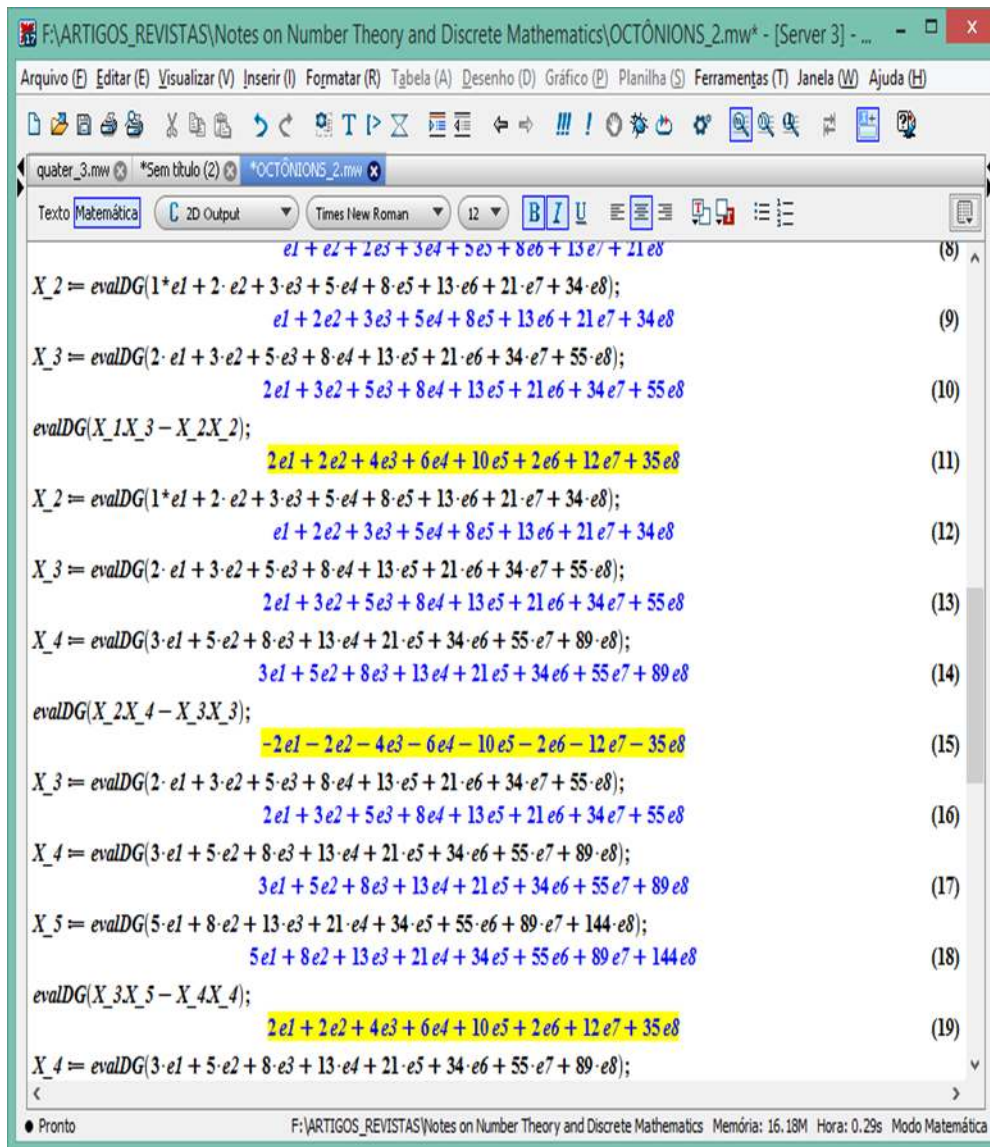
F:\ARTIGOS_REVISTAS\Notes on Number Theory and Discrete Mathematics\OCTÔNIONS_2.mw* - [Server 3] - ...

Arquivo (F) Editar (E) Visualizar (V) Inserir (I) Formatar (R) Tabela (A) Desenho (D) Gráfico (P) Planilha (S) Ferramentas (T) Janela (W) Ajuda (H)

quater_3.mw *Sem título (2) *OCTÔNIONS_2.mw

Texto Matemática 2D Output Times New Roman 12 B I U

$e1 + e2 + 2e3 + 3e4 + 5e5 + 8e6 + 13e7 + 21e8$ (8)

$X\_2 := evalDG(1*e1 + 2\cdot e2 + 3\cdot e3 + 5\cdot e4 + 8\cdot e5 + 13\cdot e6 + 21\cdot e7 + 34\cdot e8);$

$e1 + 2e2 + 3e3 + 5e4 + 8e5 + 13e6 + 21e7 + 34e8$ (9)

$X\_3 := evalDG(2\cdot e1 + 3\cdot e2 + 5\cdot e3 + 8\cdot e4 + 13\cdot e5 + 21\cdot e6 + 34\cdot e7 + 55\cdot e8);$

$2e1 + 3e2 + 5e3 + 8e4 + 13e5 + 21e6 + 34e7 + 55e8$ (10)

$evalDG(X\_1X\_3 - X\_2X\_2);$

$2e1 + 2e2 + 4e3 + 6e4 + 10e5 + 2e6 + 12e7 + 35e8$ (11)

$X\_2 := evalDG(1*e1 + 2\cdot e2 + 3\cdot e3 + 5\cdot e4 + 8\cdot e5 + 13\cdot e6 + 21\cdot e7 + 34\cdot e8);$

$e1 + 2e2 + 3e3 + 5e4 + 8e5 + 13e6 + 21e7 + 34e8$ (12)

$X\_3 := evalDG(2\cdot e1 + 3\cdot e2 + 5\cdot e3 + 8\cdot e4 + 13\cdot e5 + 21\cdot e6 + 34\cdot e7 + 55\cdot e8);$

$2e1 + 3e2 + 5e3 + 8e4 + 13e5 + 21e6 + 34e7 + 55e8$ (13)

$X\_4 := evalDG(3\cdot e1 + 5\cdot e2 + 8\cdot e3 + 13\cdot e4 + 21\cdot e5 + 34\cdot e6 + 55\cdot e7 + 89\cdot e8);$

$3e1 + 5e2 + 8e3 + 13e4 + 21e5 + 34e6 + 55e7 + 89e8$ (14)

$evalDG(X\_2X\_4 - X\_3X\_3);$

$-2e1 - 2e2 - 4e3 - 6e4 - 10e5 - 2e6 - 12e7 - 35e8$ (15)

$X\_3 := evalDG(2\cdot e1 + 3\cdot e2 + 5\cdot e3 + 8\cdot e4 + 13\cdot e5 + 21\cdot e6 + 34\cdot e7 + 55\cdot e8);$

$2e1 + 3e2 + 5e3 + 8e4 + 13e5 + 21e6 + 34e7 + 55e8$ (16)

$X\_4 := evalDG(3\cdot e1 + 5\cdot e2 + 8\cdot e3 + 13\cdot e4 + 21\cdot e5 + 34\cdot e6 + 55\cdot e7 + 89\cdot e8);$

$3e1 + 5e2 + 8e3 + 13e4 + 21e5 + 34e6 + 55e7 + 89e8$ (17)

$X\_5 := evalDG(5\cdot e1 + 8\cdot e2 + 13\cdot e3 + 21\cdot e4 + 34\cdot e5 + 55\cdot e6 + 89\cdot e7 + 144\cdot e8);$

$5e1 + 8e2 + 13e3 + 21e4 + 34e5 + 55e6 + 89e7 + 144e8$ (18)

$evalDG(X\_3X\_5 - X\_4X\_4);$

$2e1 + 2e2 + 4e3 + 6e4 + 10e5 + 2e6 + 12e7 + 35e8$ (19)

$X\_4 := evalDG(3\cdot e1 + 5\cdot e2 + 8\cdot e3 + 13\cdot e4 + 21\cdot e5 + 34\cdot e6 + 55\cdot e7 + 89\cdot e8);$

Pronto F:\ARTIGOS_REVISTAS\Notes on Number Theory and Discrete Mathematics Memória: 16.18M Hora: 0.29s Modo Matemática